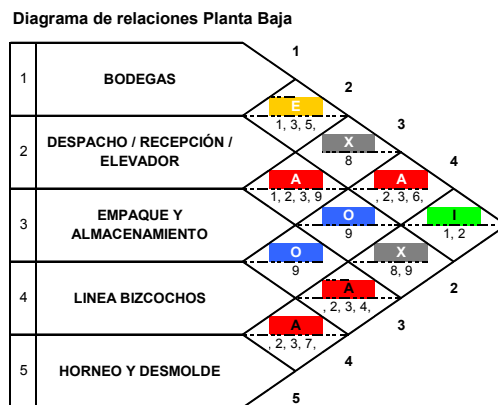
Diagrama de relaciones Planta Baja

1 BODEGAS

2 DESPACHO / RECEPCIÓN / ELEVADOR

3 EMPAQUE Y ALMACENAMIENTO

4 LINEA BIZCOCHOS

5 HORNEO Y DESMOLDE

1
2
3
4
2
3
4
5

E
1, 3, 5,

X
8

A
1, 2, 3, 9

A
, 2, 3, 6,

O
9

I
1, 2

O
9

X
8, 9

A
, 2, 3, 4,

A
, 2, 3, 7,